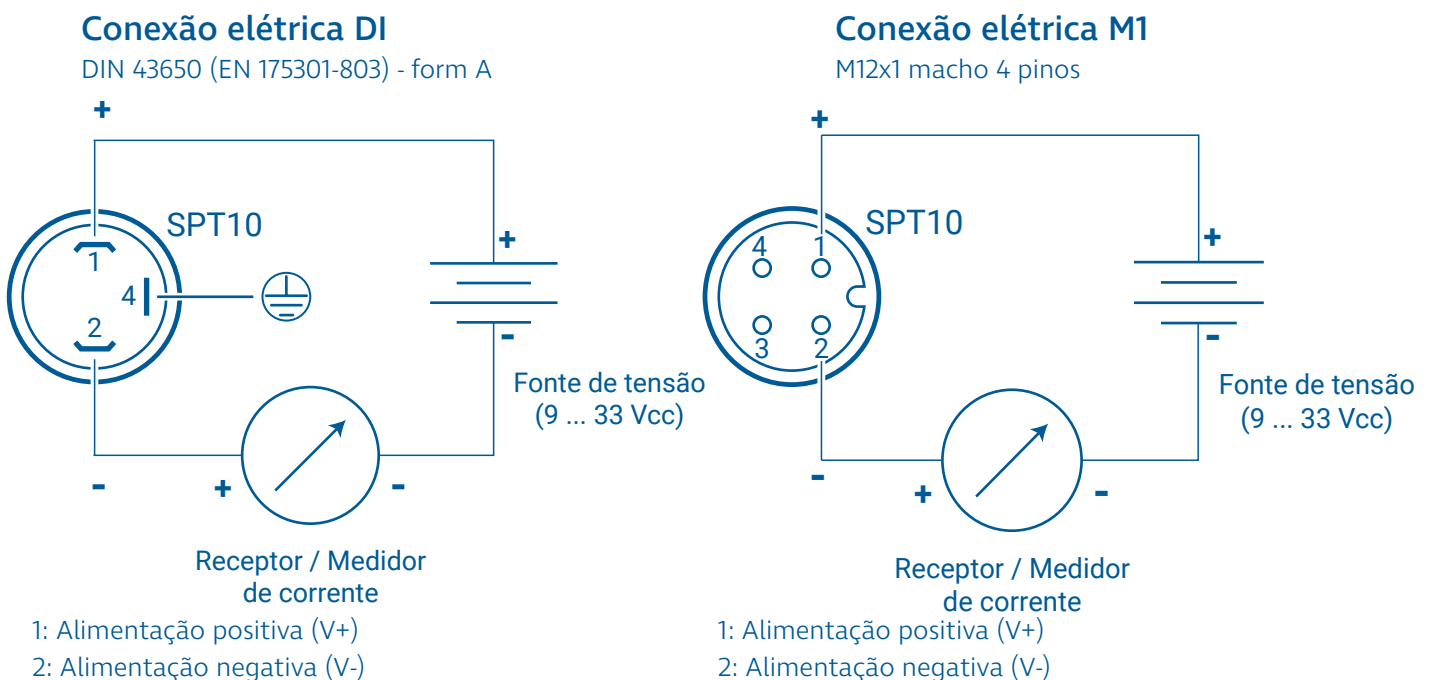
Conexão elétrica DI
DIN 43650 (EN 175301-803) - form A

+

SPT10

1
4
2

+

-

Fonte de tensão
(9 ... 33 Vcc)

-
+
-

Receptor / Medidor de corrente

1: Alimentação positiva (V+)
2: Alimentação negativa (V-)

Conexão elétrica M1
M12x1 macho 4 pinos

+

SPT10

4
1
3
2

+

-

Fonte de tensão
(9 ... 33 Vcc)

-
+
-

Receptor / Medidor de corrente

1: Alimentação positiva (V+)
2: Alimentação negativa (V-)